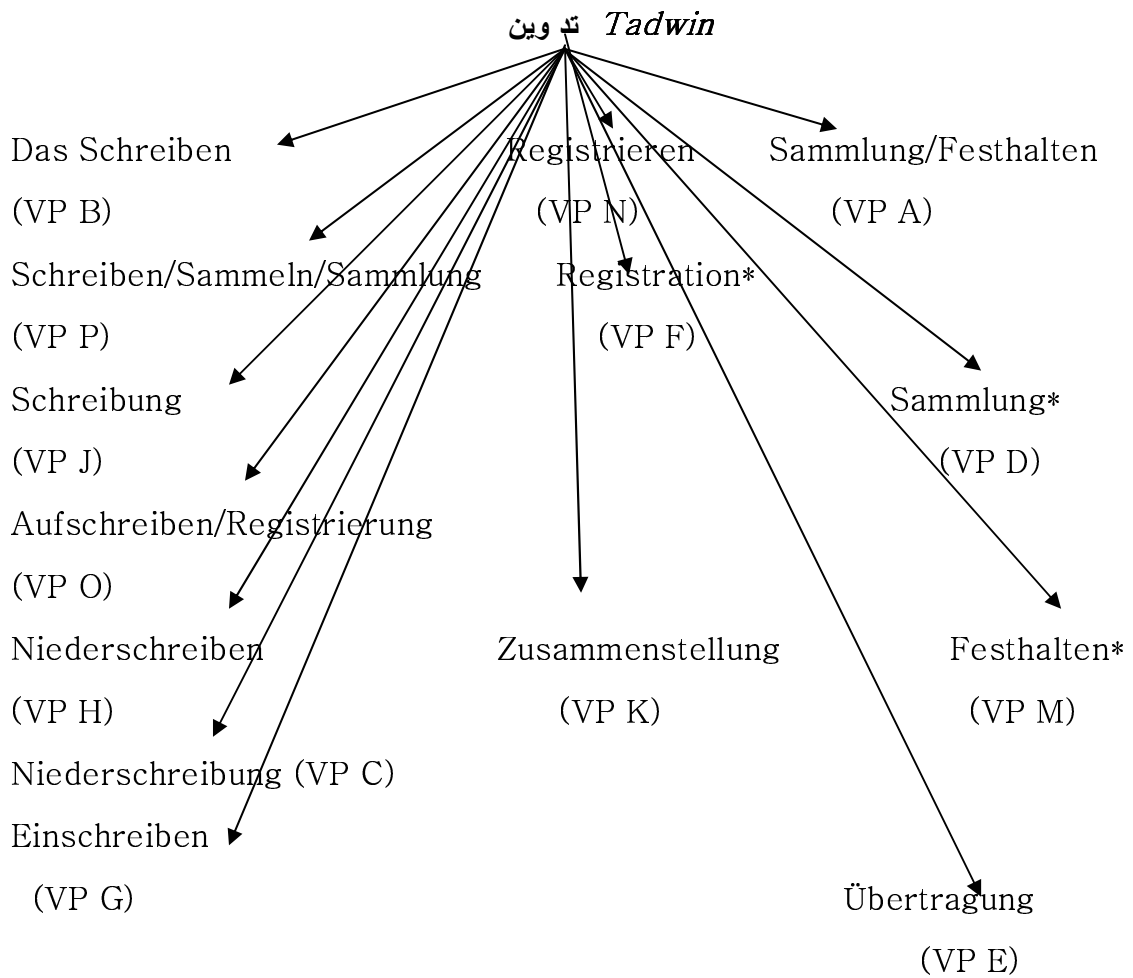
تدوين *Tadwin*

Das Schreiben
(VP B)

Registrieren
(VP N)

Sammlung/Festhalten
(VP A)

Schreiben/Sammeln/Sammlung
(VP P)

Registration*
(VP F)

Schreibung
(VP J)

Sammlung*
(VP D)

Aufschreiben/Registrierung
(VP O)

Niederschreiben
(VP H)

Zusammenstellung
(VP K)

Festhalten*
(VP M)

Niederschreibung (VP C)

Einschreiben
(VP G)

Übertragung
(VP E)